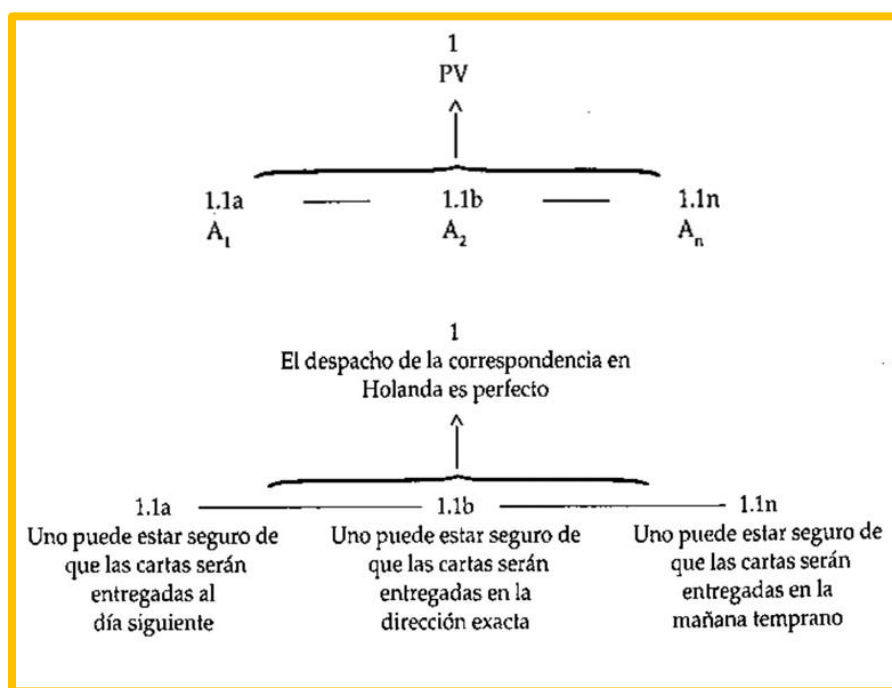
1
PV

1.1a
$A_1$

1.1b
$A_2$

1.1n
$A_n$

1
El despacho de la correspondencia en Holanda es perfecto

1.1a
Uno puede estar seguro de que las cartas serán entregadas al día siguiente

1.1b
Uno puede estar seguro de que las cartas serán entregadas en la dirección exacta

1.1n
Uno puede estar seguro de que las cartas serán entregadas en la mañana temprano